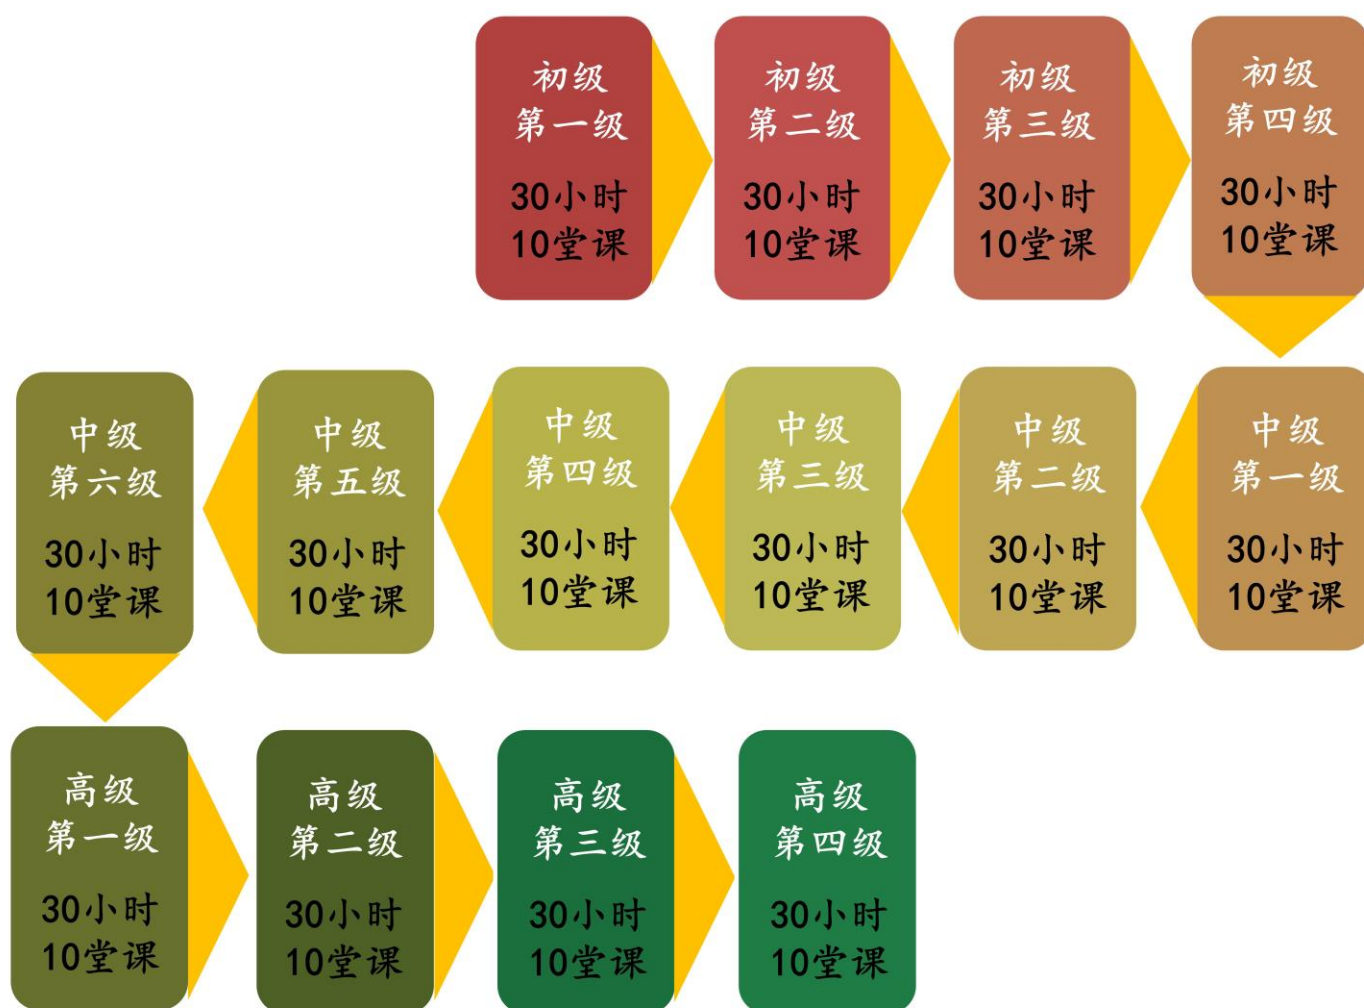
初级
第一级

30小时
10堂课

初级
第二级

30小时
10堂课

初级
第三级

30小时
10堂课

初级
第四级

30小时
10堂课

中级
第一级

30小时
10堂课

中级
第二级

30小时
10堂课

中级
第三级

30小时
10堂课

中级
第四级

30小时
10堂课

中级
第五级

30小时
10堂课

中级
第六级

30小时
10堂课

高级
第一级

30小时
10堂课

高级
第二级

30小时
10堂课

高级
第三级

30小时
10堂课

高级
第四级

30小时
10堂课